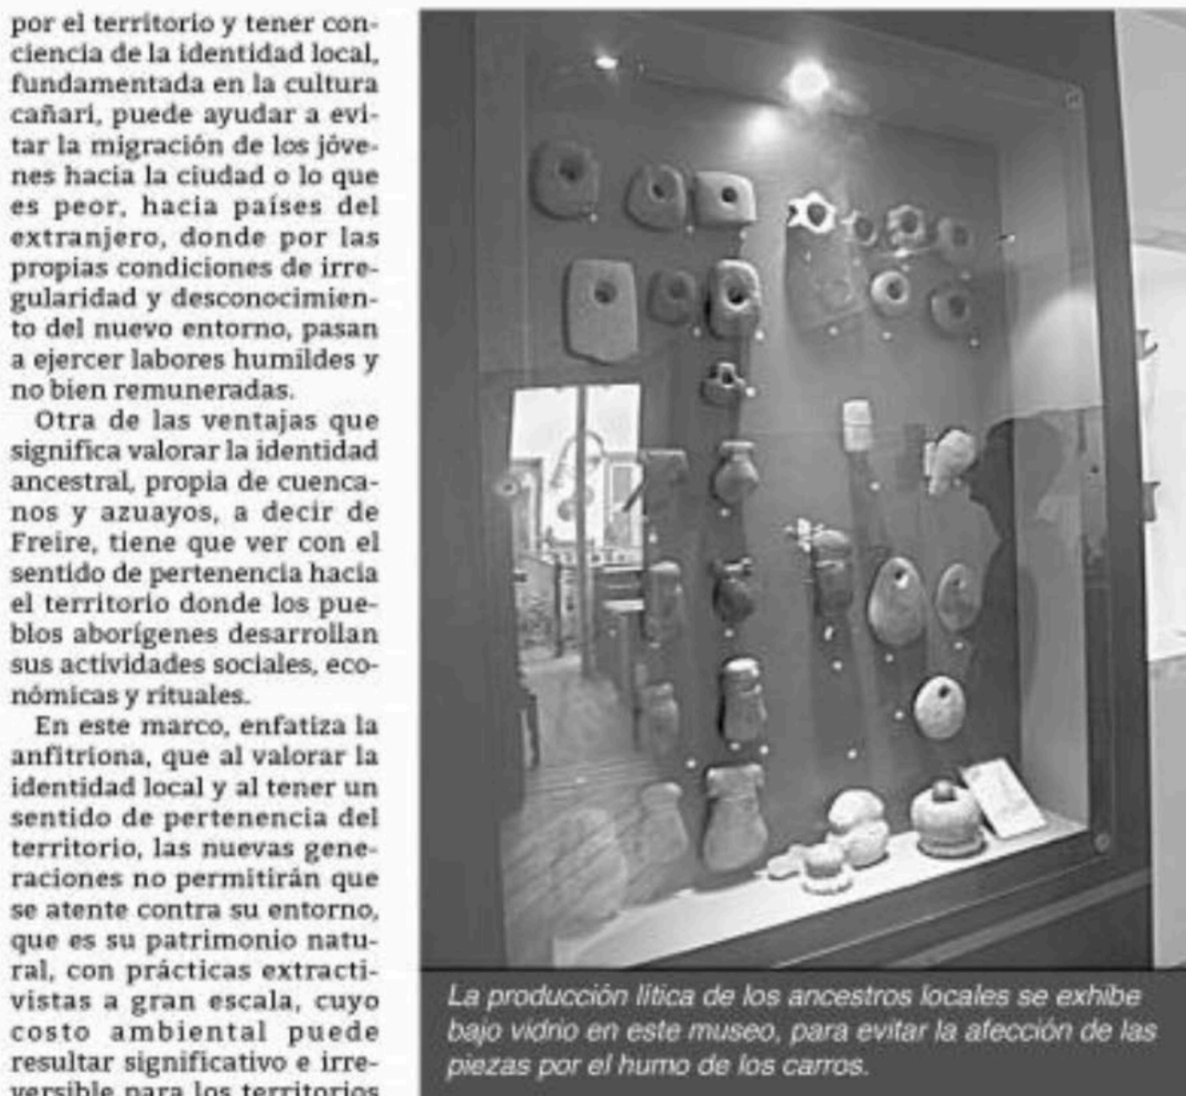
por el territorio y tener conciencia de la identidad local, fundamentada en la cultura cañari, puede ayudar a evitar la migración de los jóvenes hacia la ciudad o lo que es peor, hacia países del extranjero, donde por las propias condiciones de irregularidad y desconocimiento del nuevo entorno, pasan a ejercer labores humildes y no bien remuneradas.

Otra de las ventajas que significa valorar la identidad ancestral, propia de cuencanos y azuayos, a decir de Freire, tiene que ver con el sentido de pertenencia hacia el territorio donde los pueblos aborígenes desarrollan sus actividades sociales, económicas y rituales.

En este marco, enfatiza la anfitriona, que al valorar la identidad local y al tener un sentido de pertenencia del territorio, las nuevas generaciones no permitirán que se atente contra su entorno, que es su patrimonio natural, con prácticas extractivistas a gran escala, cuyo costo ambiental puede resultar significativo e irreversible para los territorios

La producción lítica de los ancestros locales se exhibe bajo vidrio en este museo, para evitar la afección de las piezas por el humo de los carros.